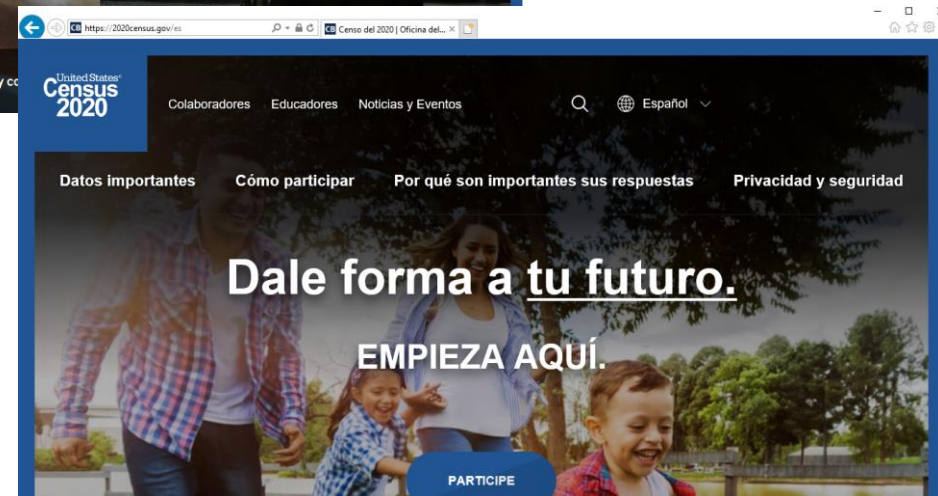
y co

https://2020census.gov/es

Censo del 2020 | Oficina del... ×

United States Census 2020

Colaboradores Educadores Noticias y Eventos

Español

Datos importantes Cómo participar Por qué son importantes sus respuestas Privacidad y seguridad

Dale forma a tu futuro.

EMPIEZA AQUÍ.

PARTICIPE